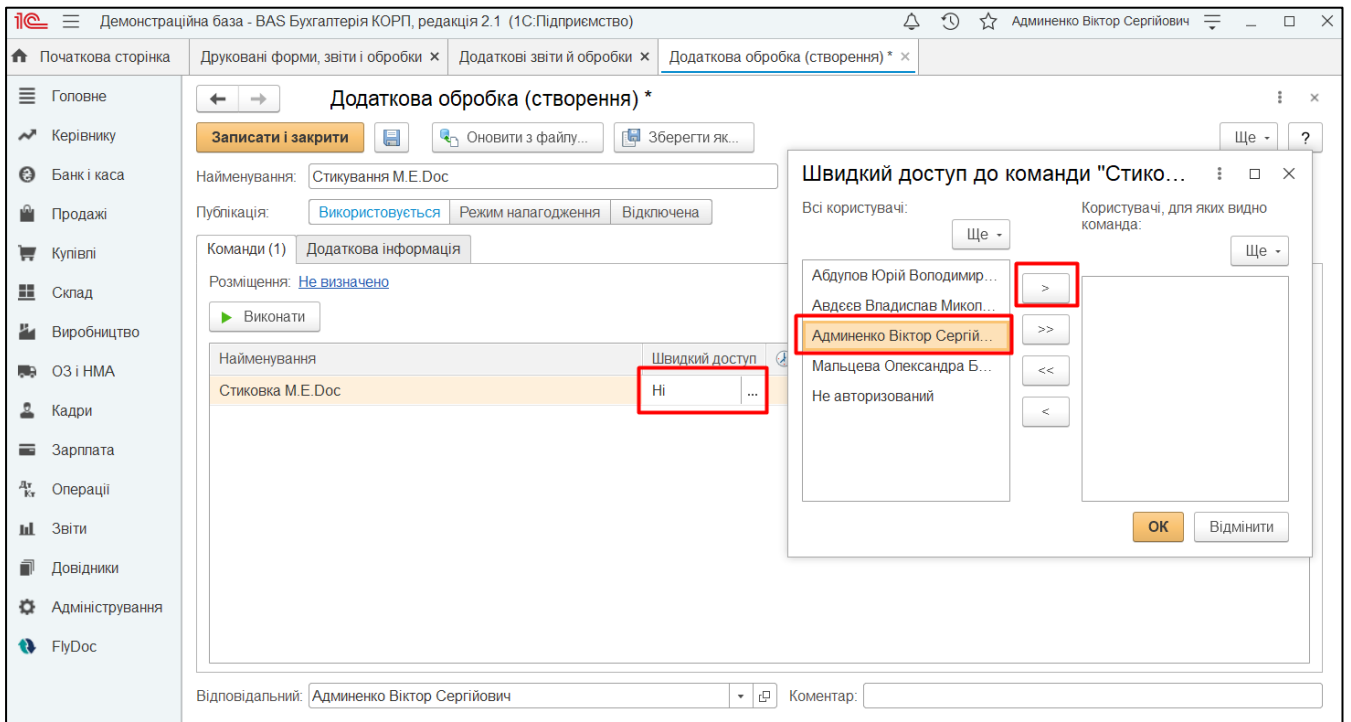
1С Демонстраційна база - BAS Бухгалтерія КОРП, редакція 2.1 (1С:Підприємство) Адміненко Віктор Сергійович

Початкова сторінка | Друковані форми, звіти і обробки × | Додаткові звіти й обробки × | Додаткова обробка (створення) * ×

Головне
Керівнику
Банк і каса
Продажі
Купівлі
Склад
Виробництво
ОЗ і НМА
Кадри
Зарплата
Операції
Звіти
Довідники
Адміністрування
FlyDoc

Додаткова обробка (створення) *

Записати і закрити | Оновити з файлу... | Зберегти як... | Ще | ?

Найменування: Стикування M.E.Doc

Публікація: Використовується | Режим налагодження | Відключена

Команди (1) | Додаткова інформація

Розміщення: Не визначено

Виконати

| Найменування | Швидкий доступ |
|---|---|
| Стиковка M.E.Doc | Ні ... |

Відповідальний: Адміненко Віктор Сергійович | Коментар:

Швидкий доступ до команди "Стико...

Всі користувачі: | Ще

Абдулов Юрій Володимир...
Авдєєв Владислав Микол...
Адміненко Віктор Сергій...
Мальцева Олександра Б...
Не авторизований

> | >> | << | <

Користувачі, для яких видно команда: | Ще

ОК | Відмінити